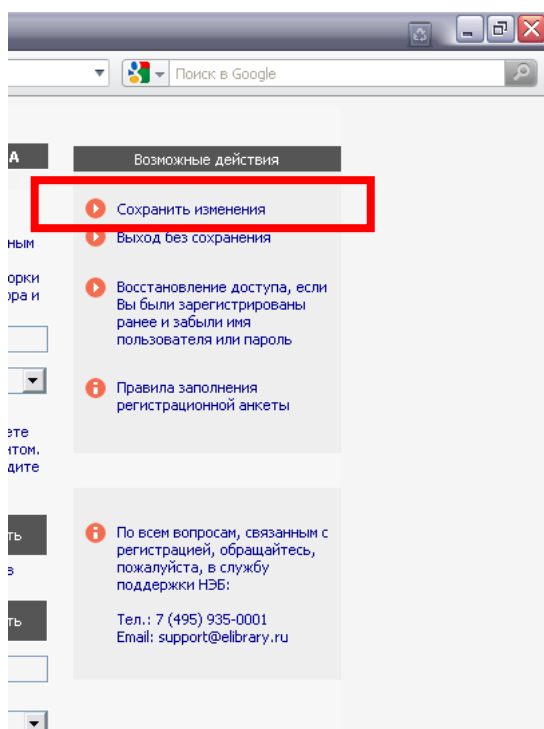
Поиск в Google

А

ным

орки
ра и

ете
том.
дите

ть

в

ть

Возможные действия

Сохранить изменения

Выход без сохранения

Восстановление доступа, если Вы были зарегистрированы ранее и забыли имя пользователя или пароль

Правила заполнения регистрационной анкеты

По всем вопросам, связанным с регистрацией, обращайтесь, пожалуйста, в службу поддержки НЭБ:

Тел.: 7 (495) 935-0001
Email: support@elibrary.ru